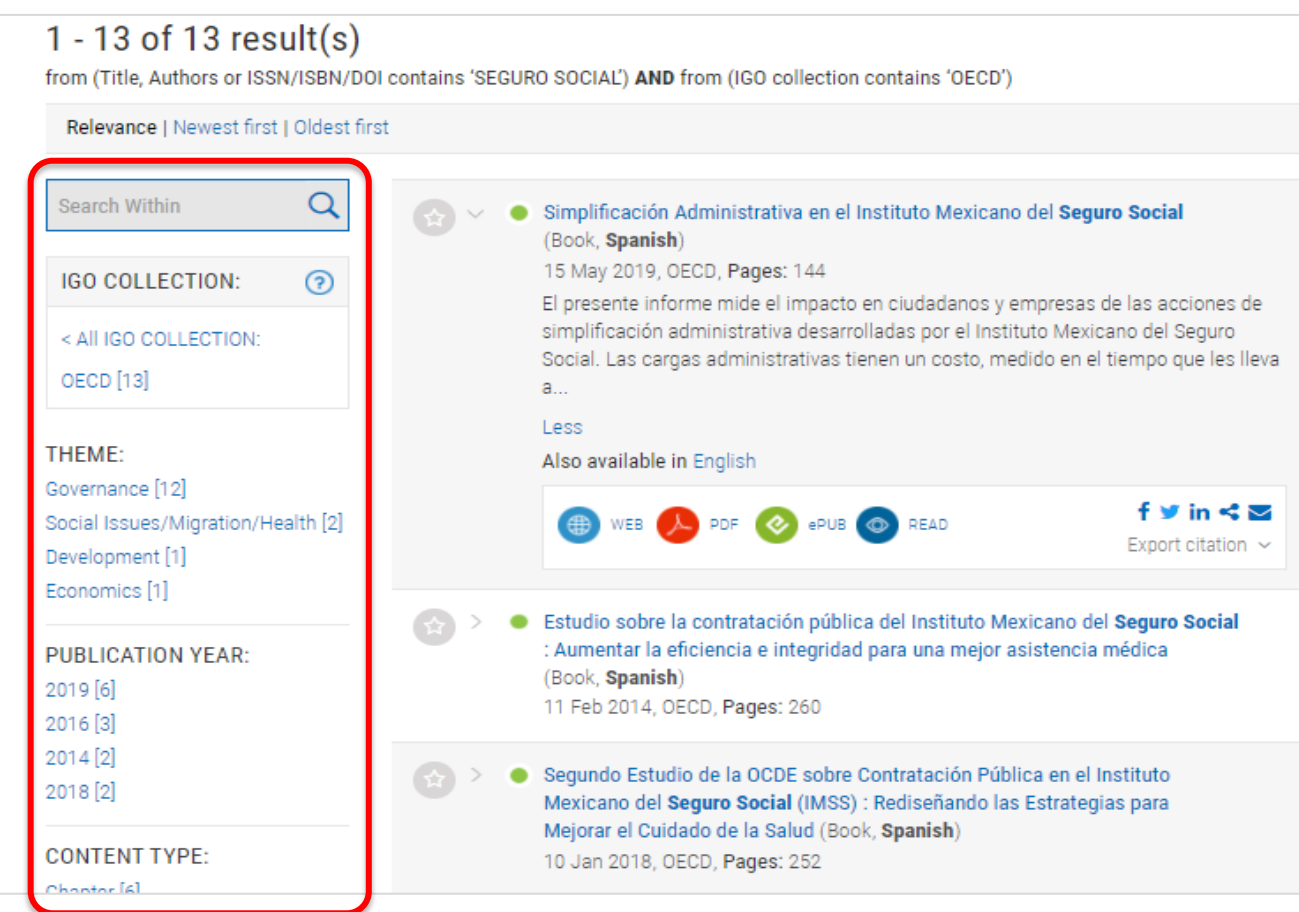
1 - 13 of 13 result(s)
from (Title, Authors or ISSN/ISBN/DOI contains 'SEGURO SOCIAL') AND from (IGO collection contains 'OECD')

Relevance | Newest first | Oldest first

Search Within

IGO COLLECTION:

< All IGO COLLECTION:
OECD [13]

THEME:
Governance [12]
Social Issues/Migration/Health [2]
Development [1]
Economics [1]

PUBLICATION YEAR:
2019 [6]
2016 [3]
2014 [2]
2018 [2]

CONTENT TYPE:
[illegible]

Simplificación Administrativa en el Instituto Mexicano del Seguro Social (Book, Spanish)
15 May 2019, OECD, Pages: 144
El presente informe mide el impacto en ciudadanos y empresas de las acciones de simplificación administrativa desarrolladas por el Instituto Mexicano del Seguro Social. Las cargas administrativas tienen un costo, medido en el tiempo que les lleva a...
Less
Also available in English
WEB PDF ePUB READ
Export citation

Estudio sobre la contratación pública del Instituto Mexicano del Seguro Social : Aumentar la eficiencia e integridad para una mejor asistencia médica (Book, Spanish)
11 Feb 2014, OECD, Pages: 260

Segundo Estudio de la OCDE sobre Contratación Pública en el Instituto Mexicano del Seguro Social (IMSS) : Rediseñando las Estrategias para Mejorar el Cuidado de la Salud (Book, Spanish)
10 Jan 2018, OECD, Pages: 252